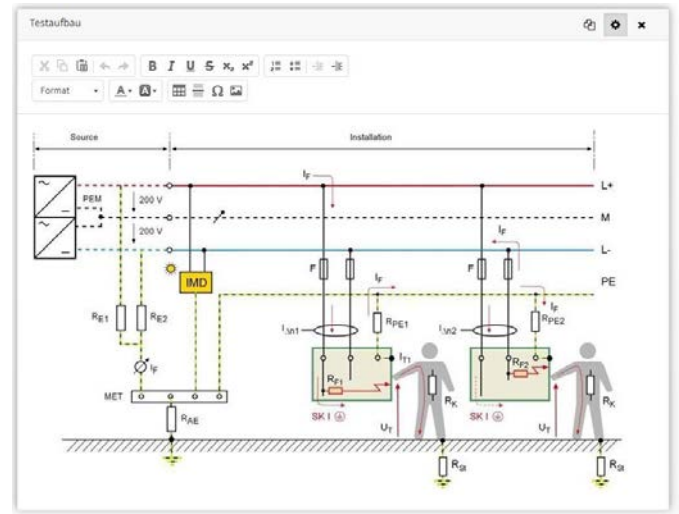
Testaufbau

Format

Source

Installation

PEM

200 V

200 V

$I_F$

L+

M

L-

PE

IMD

F

F

$I_F$

$I_F$

$I_F$

$R_{E1}$

$R_{E2}$

$R_{PE1}$

$R_{PE2}$

$I_{\Delta n1}$

$I_{\Delta n2}$

$I_{T1}$

$I_F$

MET

$R_{F1}$

$R_{F2}$

$R_K$

$R_K$

$R_{AE}$

SK I

SK I

$U_T$

$U_T$

$R_{St}$

$R_{St}$